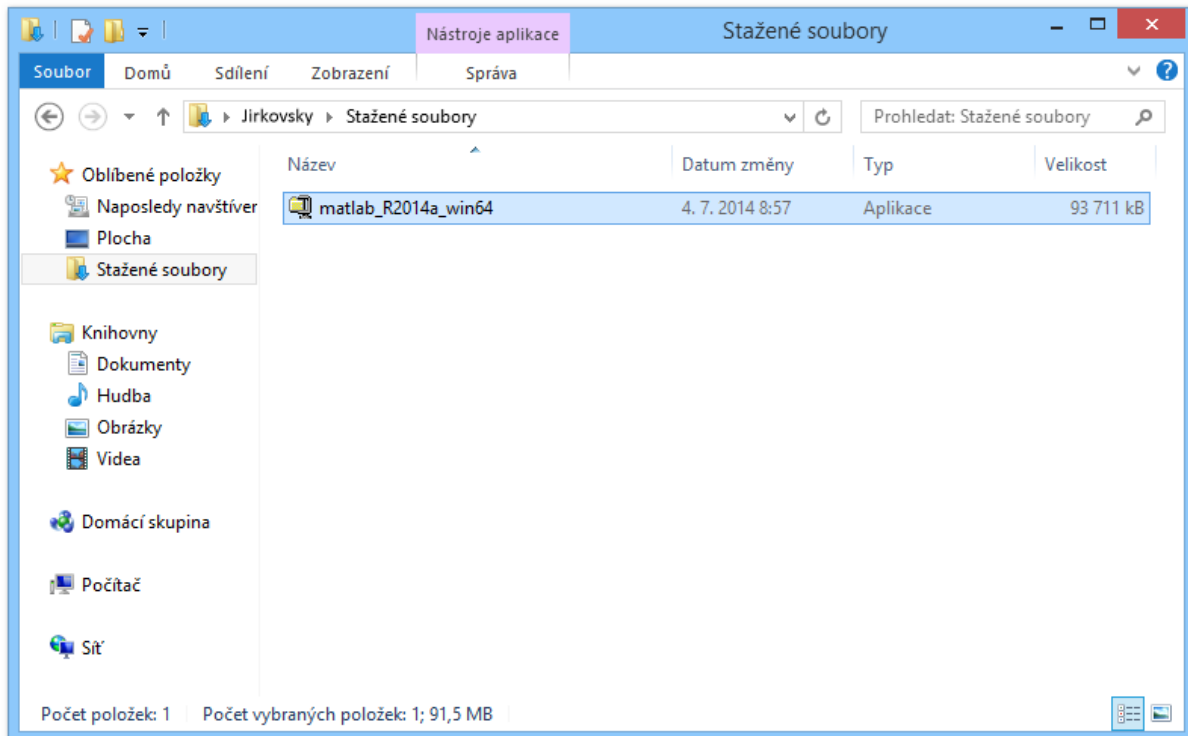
Nástroje aplikace

Stažené soubory

Soubor Domů Sdílení Zobrazení Správa

Jirkovsky ▸ Stažené soubory

Prohledat: Stažené soubory

Oblíbené položky
Naposledy navštíver
Plocha
Stažené soubory

Knihovny
Dokumenty
Hudba
Obrázky
Videa

Domácí skupina

Počítač

Síť

| Název | Datum změny | Typ | Velikost |
|---|---|---|---|
| matlab_R2014a_win64 | 4. 7. 2014 8:57 | Aplikace | 93 711 kB |

Počet položek: 1 Počet vybraných položek: 1; 91,5 MB